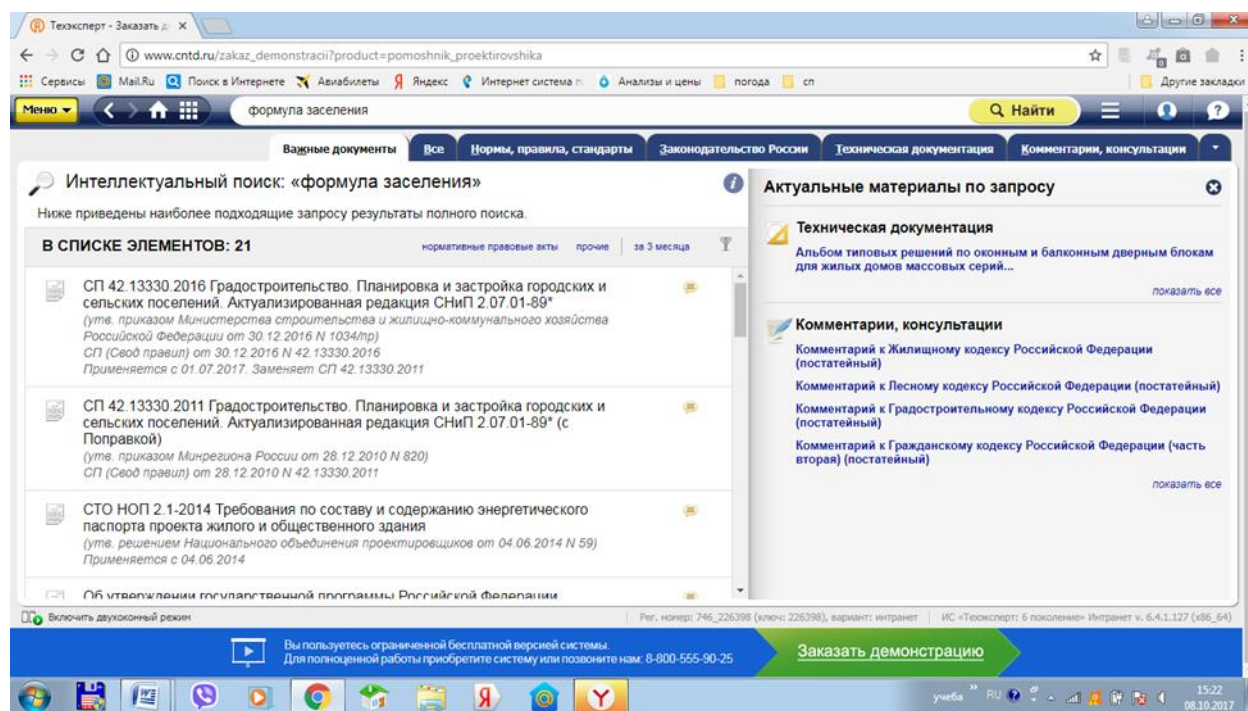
Техэксперт - Заказать д ×

www.cntd.ru/zakaz_demonstracii?product=pomoshnik_proektirovshika

Сервисы Mail.Ru Поиск в Интернете Авиабилеты Яндекс Интернет система п Анализы и цены погода сп Другие закладки

Меню формула заселения Найти

Важные документы Все Нормы, правила, стандарты Законодательство России Техническая документация Комментарии, консультации

Интеллектуальный поиск: «формула заселения»

Ниже приведены наиболее подходящие запросу результаты полного поиска.

В СПИСКЕ ЭЛЕМЕНТОВ: 21 нормативные правовые акты прочие за 3 месяца

СП 42.13330.2016 Градостроительство. Планировка и застройка городских и сельских поселений. Актуализированная редакция СНиП 2.07.01-89*
(утв. приказом Министерства строительства и жилищно-коммунального хозяйства Российской Федерации от 30.12.2016 N 1034/пр)
СП (Свод правил) от 30.12.2016 N 42.13330.2016
Применяется с 01.07.2017. Заменяет СП 42.13330.2011

СП 42.13330.2011 Градостроительство. Планировка и застройка городских и сельских поселений. Актуализированная редакция СНиП 2.07.01-89* (с Поправкой)
(утв. приказом Минрегиона России от 28.12.2010 N 820)
СП (Свод правил) от 28.12.2010 N 42.13330.2011

СТО НОП 2.1-2014 Требования по составу и содержанию энергетического паспорта проекта жилого и общественного здания
(утв. решением Национального объединения проектировщиков от 04.06.2014 N 59)
Применяется с 04.06.2014

Об утверждении государственной программы Российской Федерации

Актуальные материалы по запросу

Техническая документация
Альбом типовых решений по оконным и балконным дверным блокам для жилых домов массовых серий...
показать все

Комментарии, консультации
Комментарий к Жилищному кодексу Российской Федерации (постатейный)
Комментарий к Лесному кодексу Российской Федерации (постатейный)
Комментарий к Градостроительному кодексу Российской Федерации (постатейный)
Комментарий к Гражданскому кодексу Российской Федерации (часть вторая) (постатейный)
показать все

Включить двухоконный режим
Рег. номер: 746_226398 (ключ: 226398), вариант: интранет | ИС «Техэксперт: 6 поколение» Интранет v. 6.4.1.127 (x86_64)

Вы пользуетесь ограниченной бесплатной версией системы.
Для полноценной работы приобретите систему или позвоните нам: 8-800-555-90-25
Заказать демонстрацию

учеба RU 15:22 08.10.2017